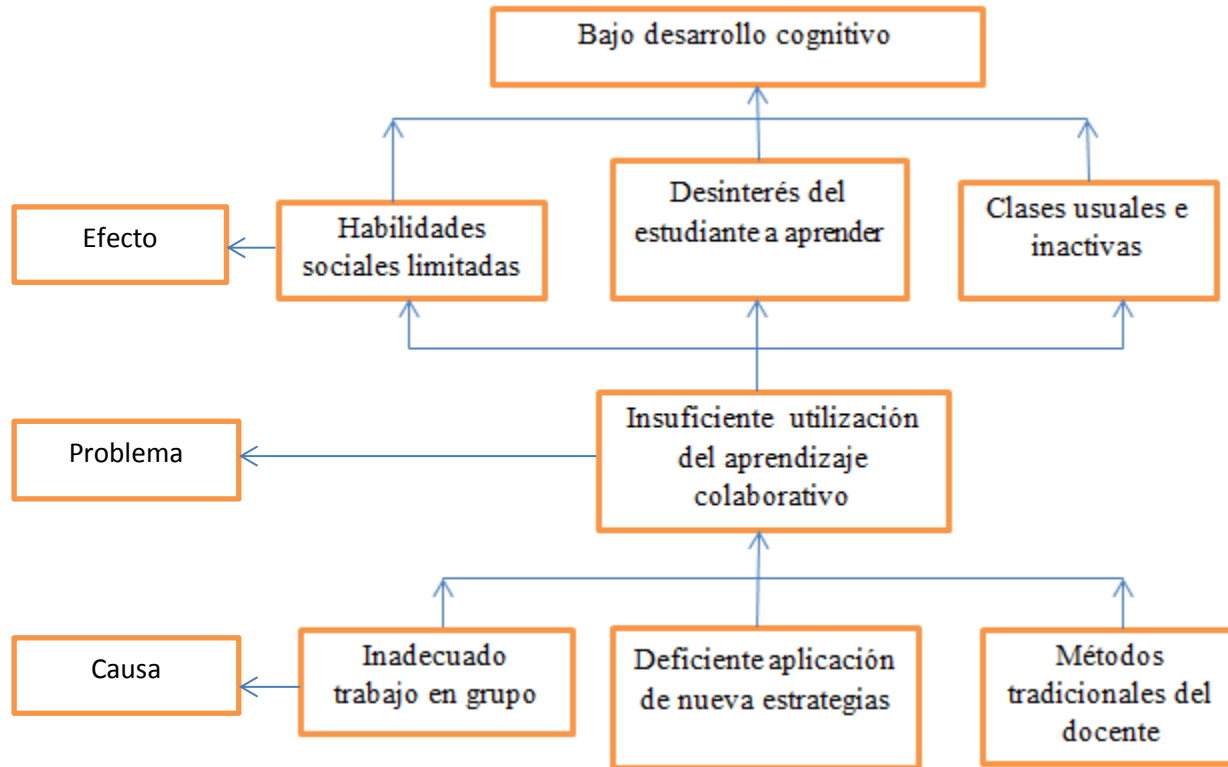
Bajo desarrollo cognitivo

Efecto

Habilidades sociales limitadas

Desinterés del estudiante a aprender

Clases usuales e inactivas

Problema

Insuficiente utilización del aprendizaje colaborativo

Causa

Inadecuado trabajo en grupo

Deficiente aplicación de nueva estrategias

Métodos tradicionales del docente